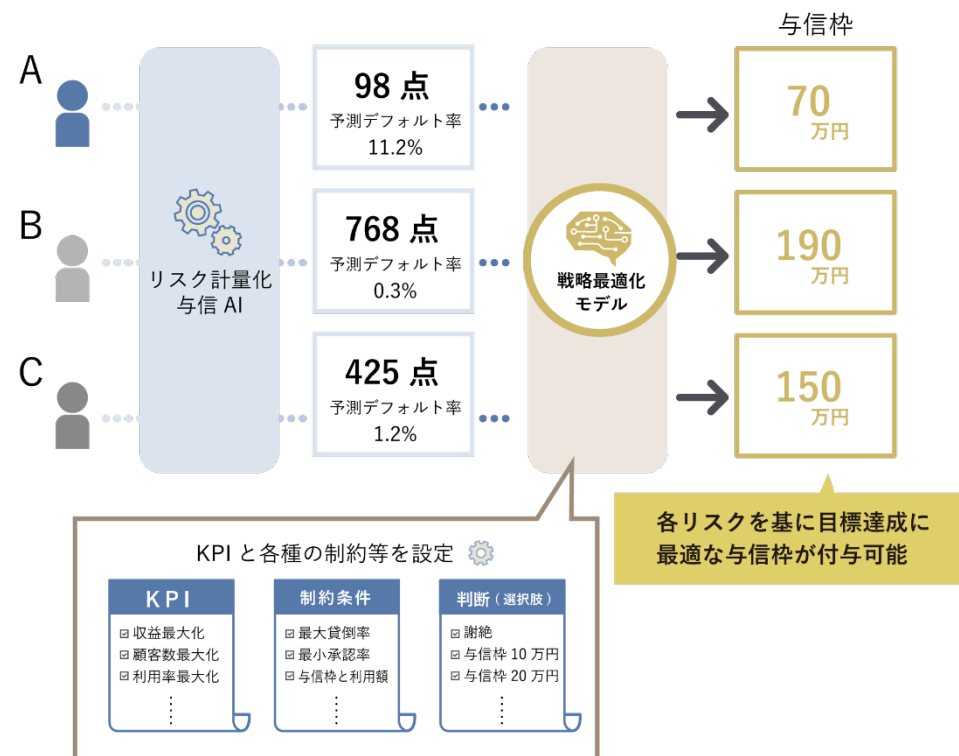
与信枠

A

B

C

リスク計量化
与信 AI

98 点
予測デフォルト率
11.2%

768 点
予測デフォルト率
0.3%

425 点
予測デフォルト率
1.2%

戦略最適化
モデル

70
万円

190
万円

150
万円

各リスクを基に目標達成に
最適な与信枠が付与可能

KPI と各種の制約等を設定

KPI
☑ 収益最大化
☑ 顧客数最大化
☑ 利用率最大化
⋮

制約条件
☑ 最大貸倒率
☑ 最小承認率
☑ 与信枠と利用額
⋮

判断（選択肢）
☑ 謝絶
☑ 与信枠 10 万円
☑ 与信枠 20 万円
⋮